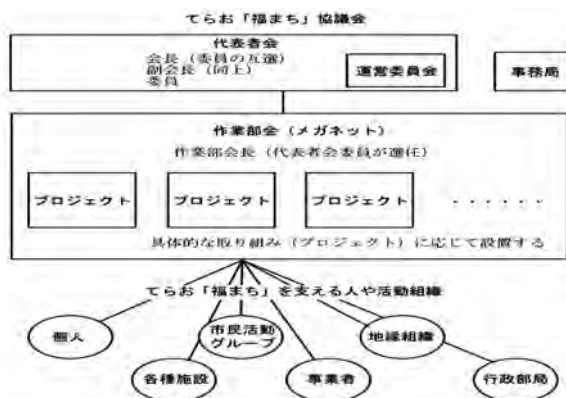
てらお「福まち」協議会

代表者会
会長（委員の互選）
副会長（同上）
委員

運営委員会

事務局

作業部会（メガネット）
作業部会長（代表者会委員が選任）

プロジェクト

プロジェクト

プロジェクト

・・・・・・

具体的な取り組み（プロジェクト）に応じて設置する

てらお「福まち」を支える人や活動組織

個人

市民活動グループ

地縁組織

各種施設

事業者

行政部局